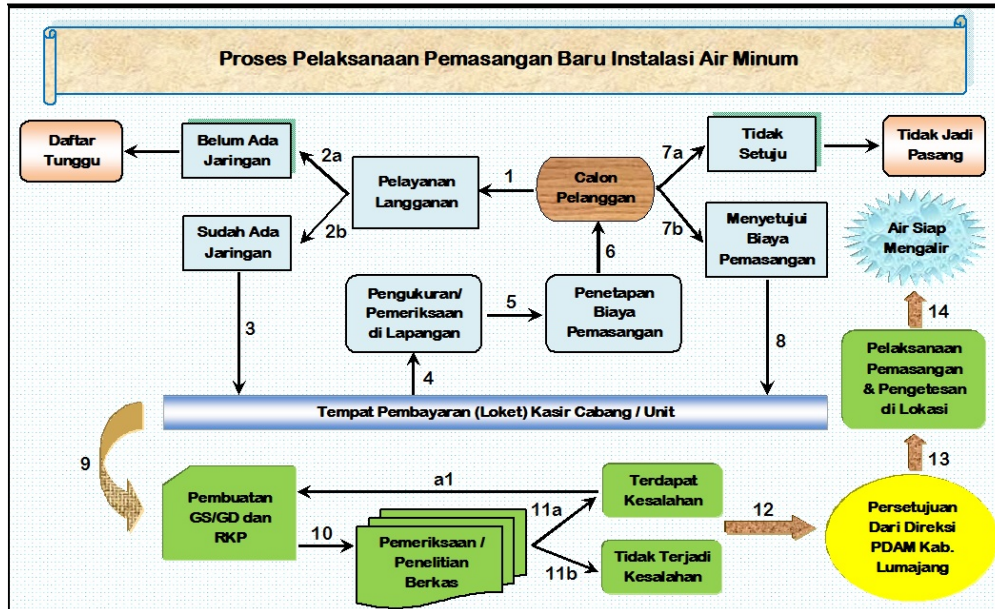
Proses Pelaksanaan Pemasangan Baru Instalasi Air Minum

Daftar Tunggu

Belum Ada Jaringan

2a

Pelayanan Langganan

1

Calon Pelanggan

7a

Tidak Setuju

Tidak Jadi Pasang

Sudah Ada Jaringan

2b

6

7b

Menyetujui Biaya Pemasangan

Air Siap Mengalir

3

Pengukuran/ Pemeriksaan di Lapangan

5

Penetapan Biaya Pemasangan

8

14

Pelaksanaan Pemasangan & Pengetesan di Lokasi

4

Tempat Pembayaran (Loket) Kasir Cabang / Unit

9

13

a1

Terdapat Kesalahan

Pembuatan GS/GD dan RKP

11a

12

Persetujuan Dari Direksi PDAM Kab. Lumajang

10

Pemeriksaan / Penelitian Berkas

Tidak Terjadi Kesalahan

11b